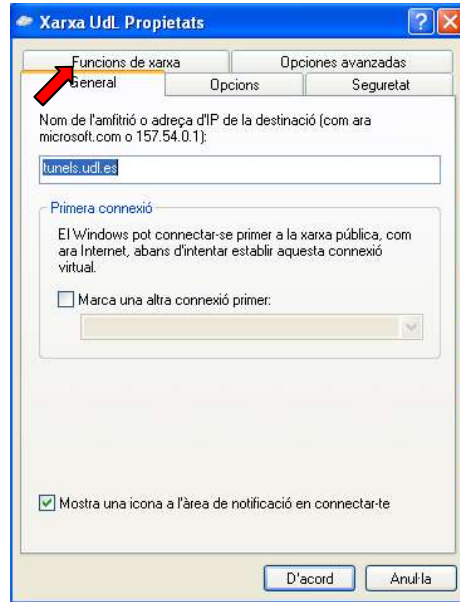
Xarxa UdL Propietats

Funcions de xarxa
Opciones avanzadas
General
Opcions
Seguretat

Nom de l'amfitrió o adreça d'IP de la destinació (com ara microsoft.com o 157.54.0.1):

tunels.udl.es

Primera connexió

El Windows pot connectar-se primer a la xarxa pública, com ara Internet, abans d'intentar establir aquesta connexió virtual.

Marca una altra connexió primer:

Mostra una icona a l'àrea de notificació en connectar-te

D'acord
Anul·la